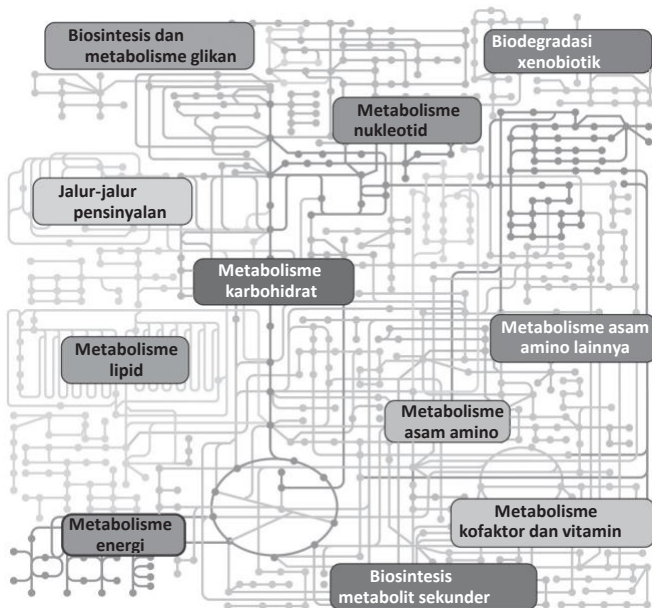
Biosintesis dan metabolisme glikan

Biodegradasi xenobiotik

Metabolisme nukleotid

Jalur-jalur pensinyalan

Metabolisme karbohidrat

Metabolisme asam amino lainnya

Metabolisme lipid

Metabolisme asam amino

Metabolisme kofaktor dan vitamin

Metabolisme energi

Biosintesis metabolit sekunder